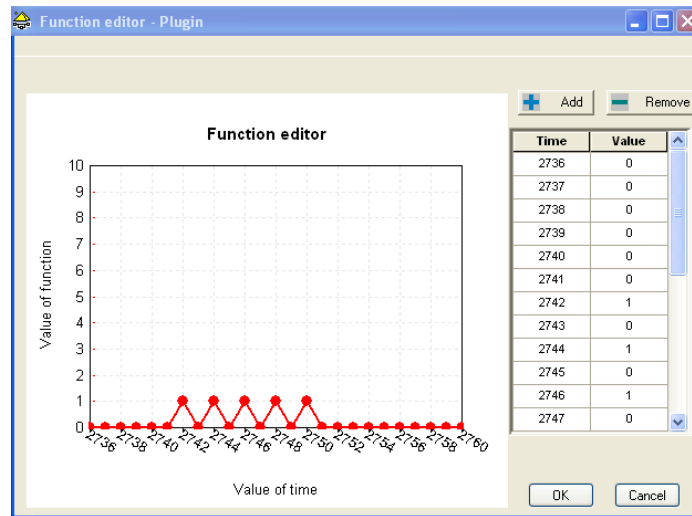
Function editor - Plugin

Add

Remove

Function editor

Value of function

10
9
8
7
6
5
4
3
2
1
0

2736 2738 2740 2742 2744 2746 2748 2750 2752 2754 2756 2758 2760

Value of time

| Time | Value |
|---|---|
| 2736 | 0 |
| 2737 | 0 |
| 2738 | 0 |
| 2739 | 0 |
| 2740 | 0 |
| 2741 | 0 |
| 2742 | 1 |
| 2743 | 0 |
| 2744 | 1 |
| 2745 | 0 |
| 2746 | 1 |
| 2747 | 0 |

OK

Cancel